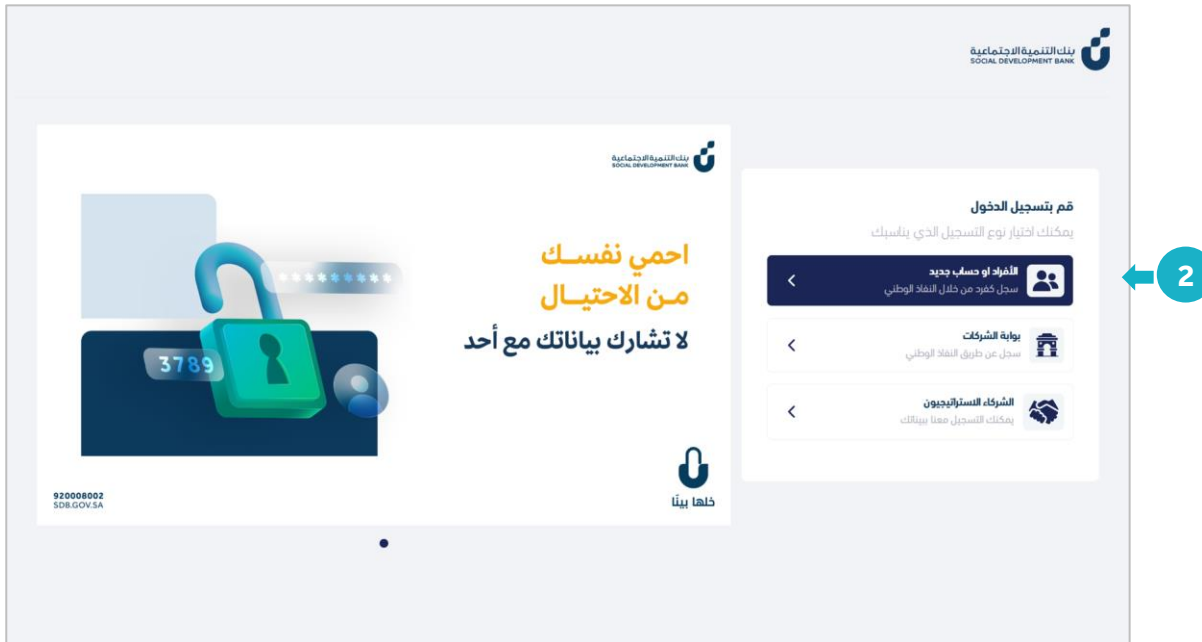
بنك التنمية الاجتماعية
SOCIAL DEVELOPMENT BANK

قم بتسجيل الدخول
يمكنك اختيار نوع التسجيل الذي يناسبك

الأفراد او حساب جديد
سجل كفرد من خلال النفاذ الوطني

بوابة الشركات
سجل عن طريق النفاذ الوطني

الشركاء الاستراتيجيون
يمكنك التسجيل معنا ببياناتك

2

بنك التنمية الاجتماعية
SOCIAL DEVELOPMENT BANK

احمي نفسـك
مـن الاحتيـال
لا تشارك بياناتك مع أحد

3789

خلها بيننا

920008002
SDB.GOV.SA